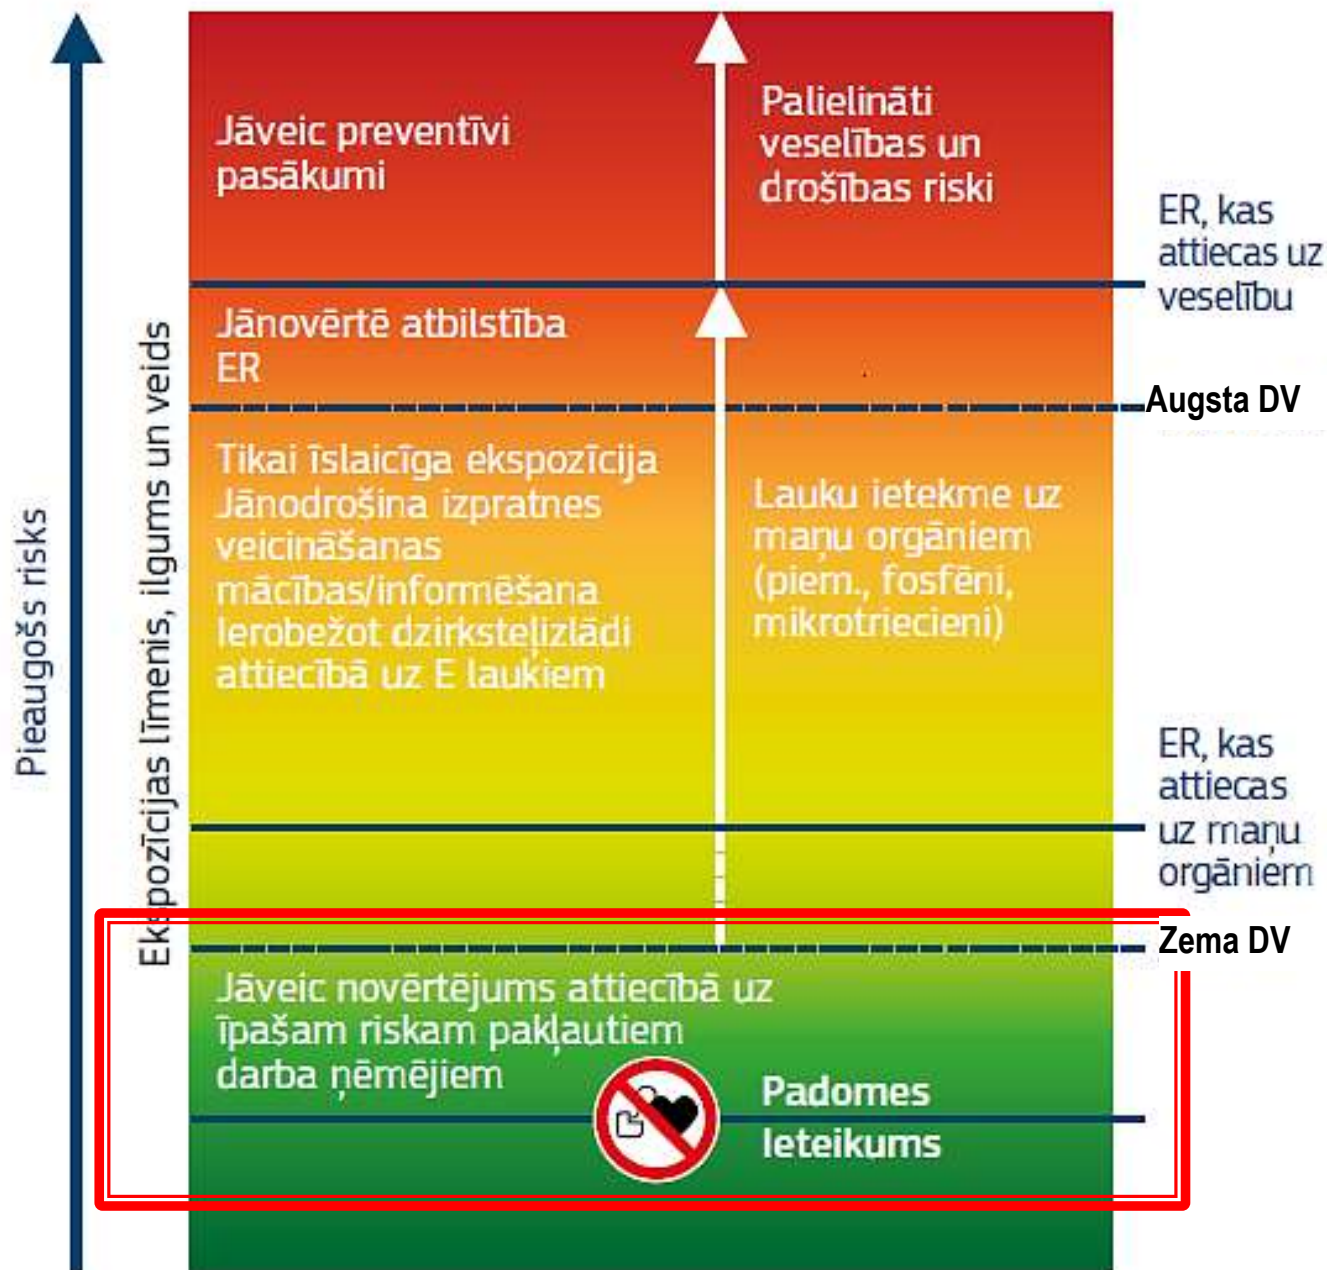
Pieaugošs risks

Ekspozīcijas līmenis, ilgums un veids

Jāveic preventīvi pasākumi

Palielināti veselības un drošības riski

ER, kas attiecas uz veselību

Jānovērtē atbilstība ER

Augsta DV

Tikai īslaicīga ekspozīcija
Jānodrošina izpratnes veicināšanas mācības/informēšana
Ierobežot dzirksteļizlādi attiecībā uz E laukiem

Lauku ietekme uz maņu orgāniem (piem., fosfēni, mikrotriecieni)

ER, kas attiecas uz maņu orgāniem

Zema DV

Jāveic novērtējums attiecībā uz īpašam riskam pakļautiem darba ņēmējiem

Padomes Ieteikums